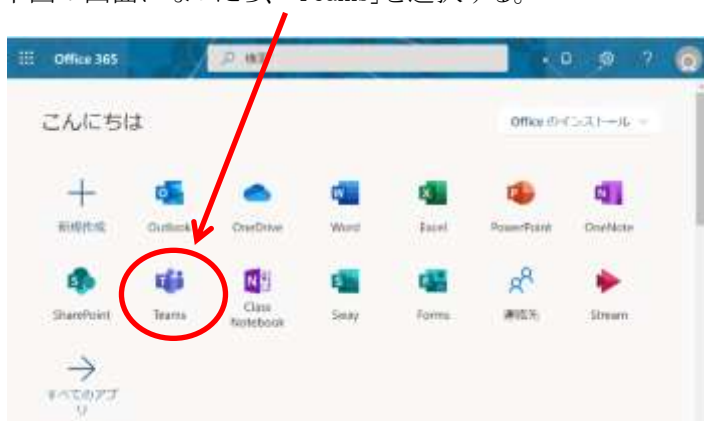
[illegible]「Teams」を選択する。

Office 365

検索

こんにちは

Office のインストール

新規作成

Outlook

OneDrive

Word

Excel

PowerPoint

OneNote

SharePoint

Teams

Class Notebook

Sway

Forms

連絡先

Stream

すべてのアプリ